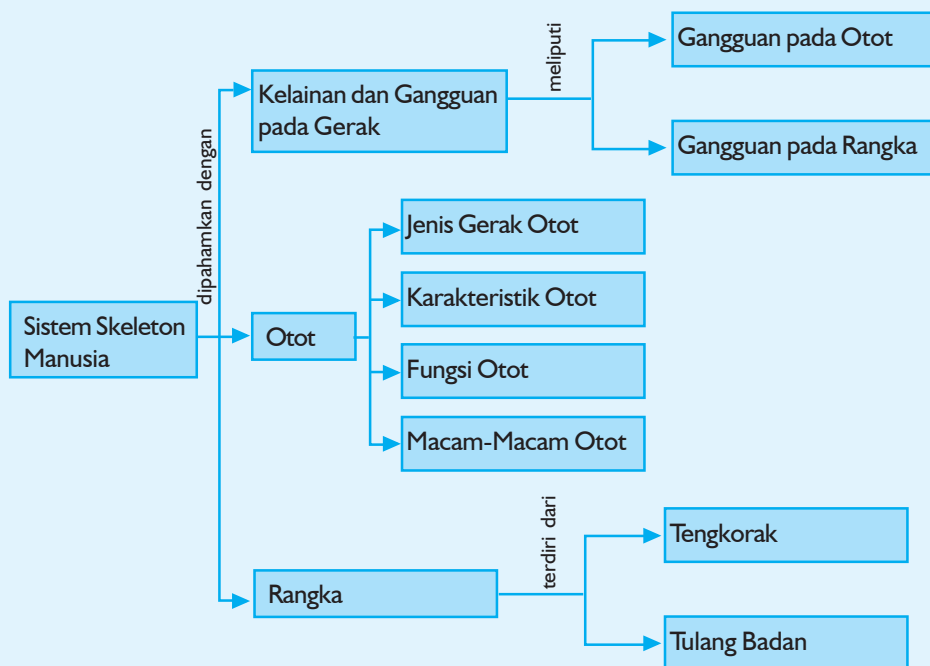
Sistem Skeleton Manusia

dipahamkan dengan

Kelainan dan Gangguan pada Gerak

meliputi

Gangguan pada Otot

Gangguan pada Rangka

Otot

Jenis Gerak Otot

Karakteristik Otot

Fungsi Otot

Macam-Macam Otot

Rangka

terdiri dari

Tengkorak

Tulang Badan